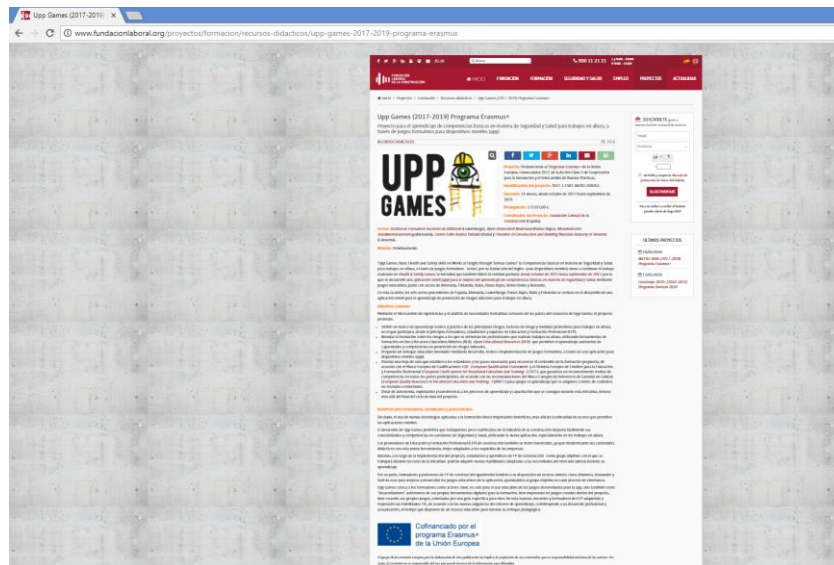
Upp Games (2017-2019) ×

www.fundacionlaboral.org/proyectos/formacion/recursos-didacticos/upp-games-2017-2019-programa-erasmus

INICIO FORMACIÓN FORMACIÓN SEGURIDAD Y SALUD EMPLEO PROYECTOS ACTUALIDAD

Upp Games (2017-2019) Programa Erasmus+

Proyecto para el aprendizaje de competencias básicas en materia de Seguridad y Salud para trabajos en altura, a través de juegos formativos para dispositivos móviles (app)

UPP GAMES

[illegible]

Cofinanciado por el programa Erasmus+ de la Unión Europea

SUSCRÍBETE

SUSCRIBIRME

ÚLTIMOS PROYECTOS